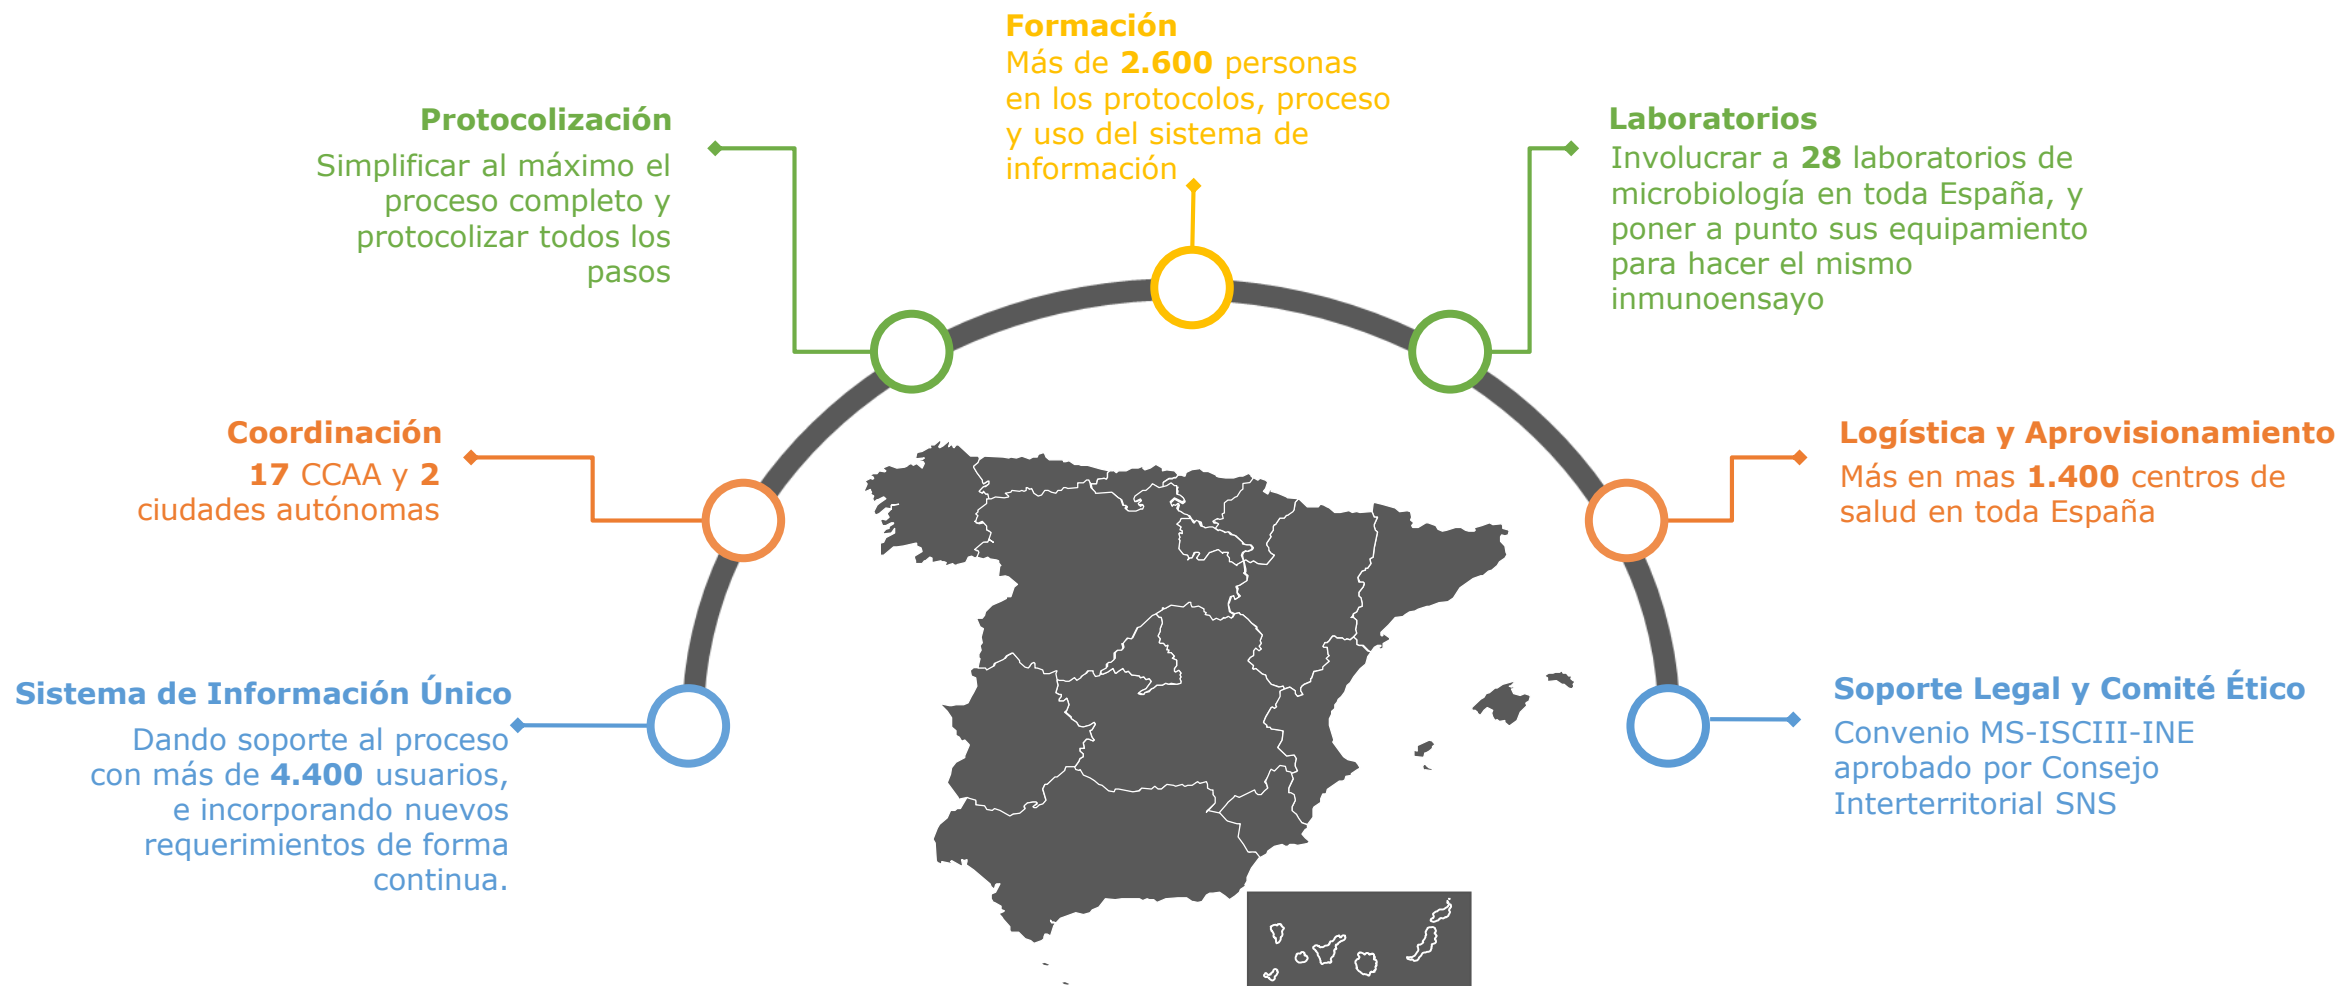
Formación
Más de **2.600** personas en los protocolos, proceso y uso del sistema de información

Protocolización
Simplificar al máximo el proceso completo y protocolizar todos los pasos

Laboratorios
Involucrar a **28** laboratorios de microbiología en toda España, y poner a punto sus equipamiento para hacer el mismo inmunoensayo

Coordinación
**17** CCAA y **2** ciudades autónomas

Logística y Aprovisionamiento
Más en mas **1.400** centros de salud en toda España

Sistema de Información Único
Dando soporte al proceso con más de **4.400** usuarios, e incorporando nuevos requerimientos de forma continua.

Soporte Legal y Comité Ético
Convenio MS-ISCIII-INE aprobado por Consejo Interterritorial SNS